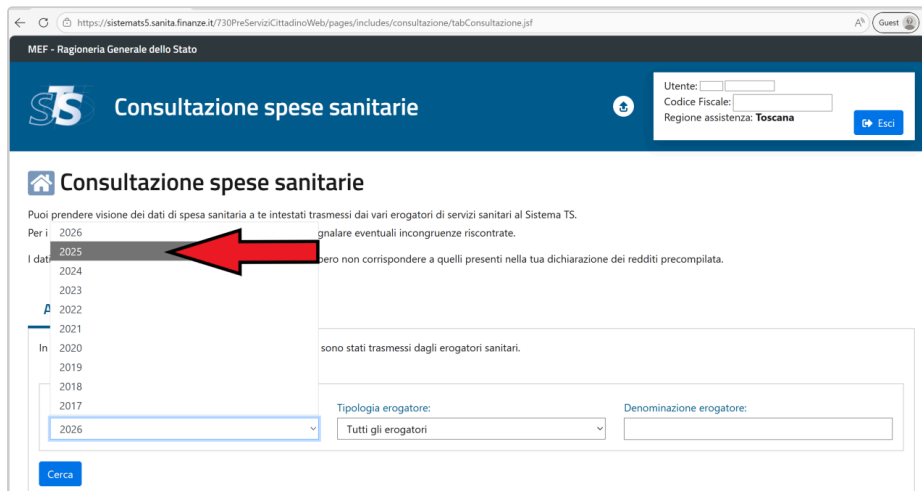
https://sistemats5.sanita.finanze.it/730PreServiziCittadinoWeb/pages/includes/consultazione/tabConsultazione.jsf

Guest

MEF - Ragioneria Generale dello Stato

TS

Consultazione spese sanitarie

Utente:
Codice Fiscale:
Regione assistenza: Toscana

Esci

Consultazione spese sanitarie

Puoi prendere visione dei dati di spesa sanitaria a te intestati trasmessi dai vari erogatori di servizi sanitari al Sistema TS.

Per i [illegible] gnalare eventuali incongruenze riscontrate.

I dati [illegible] bero non corrispondere a quelli presenti nella tua dichiarazione dei redditi precompilata.

A

In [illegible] sono stati trasmessi dagli erogatori sanitari.

2026
2025
2024
2023
2022
2021
2020
2019
2018
2017

2026

Tipologia erogatore:
Tutti gli erogatori

Denominazione erogatore:

Cerca